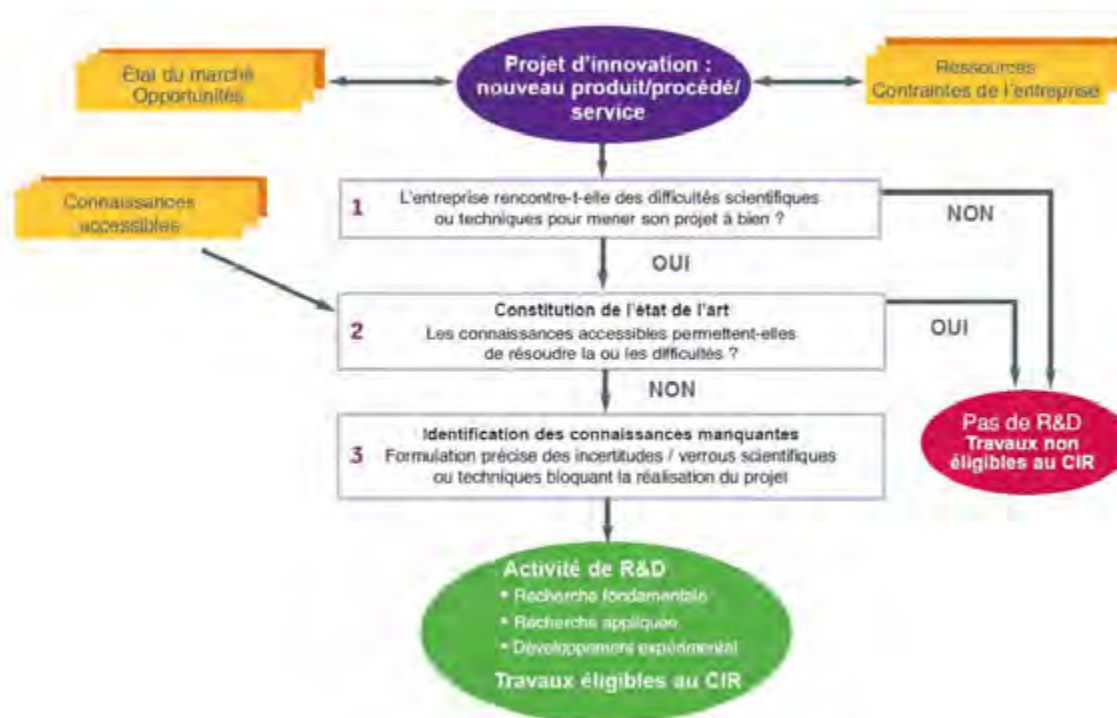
Etat du marché
Opportunités

Projet d'innovation : nouveau produit/procédé/ service

Ressources
Contraintes de l'entreprise

Connaissances accessibles

1 L'entreprise rencontre-t-elle des difficultés scientifiques ou techniques pour mener son projet à bien ?

NON

OUI

2 Constitution de l'état de l'art
Les connaissances accessibles permettent-elles de résoudre la ou les difficultés ?

OUI

NON

3 Identification des connaissances manquantes
Formulation précise des incertitudes / verrous scientifiques ou techniques bloquant la réalisation du projet

Pas de R&D
Travaux non éligibles au CIR

Activité de R&D
• Recherche fondamentale
• Recherche appliquée
• Développement expérimental
Travaux éligibles au CIR